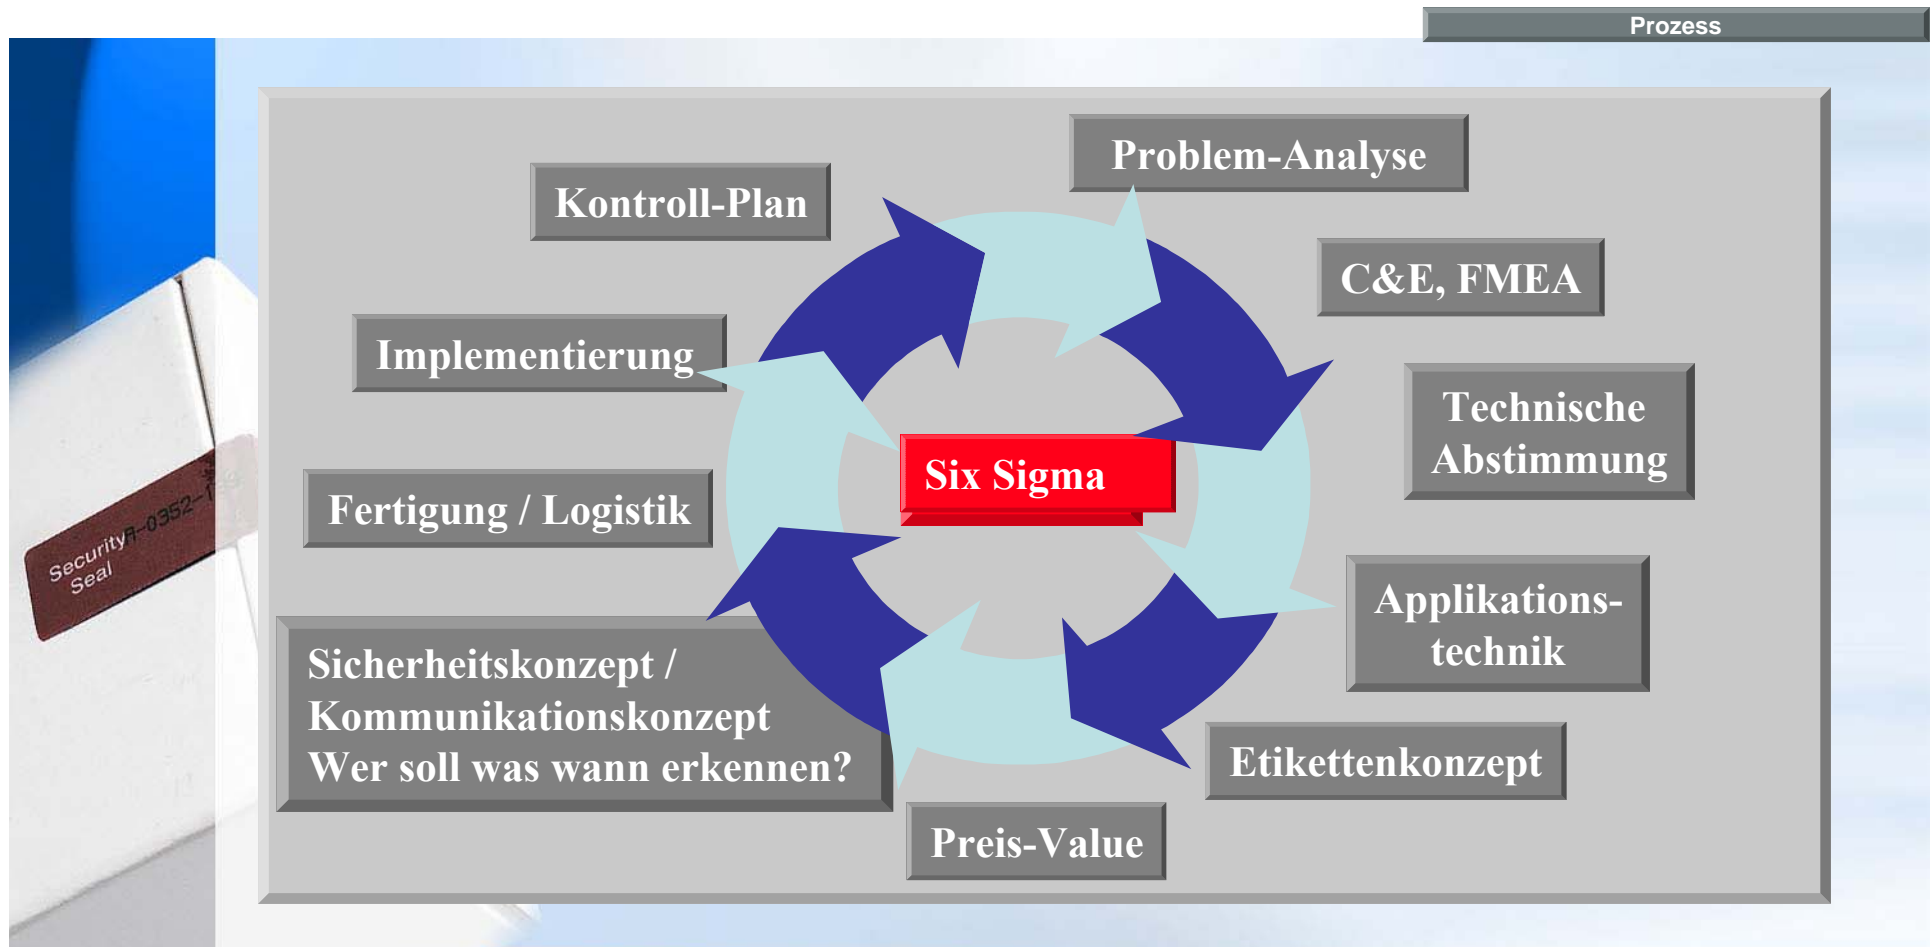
Prozess

Security R-0352-1
Seal

Problem-Analyse

Kontroll-Plan

C&E, FMEA

Implementierung

Technische Abstimmung

Six Sigma

Fertigung / Logistik

Applikationstechnik

Sicherheitskonzept / Kommunikationskonzept Wer soll was wann erkennen?

Etikettenkonzept

Preis-Value